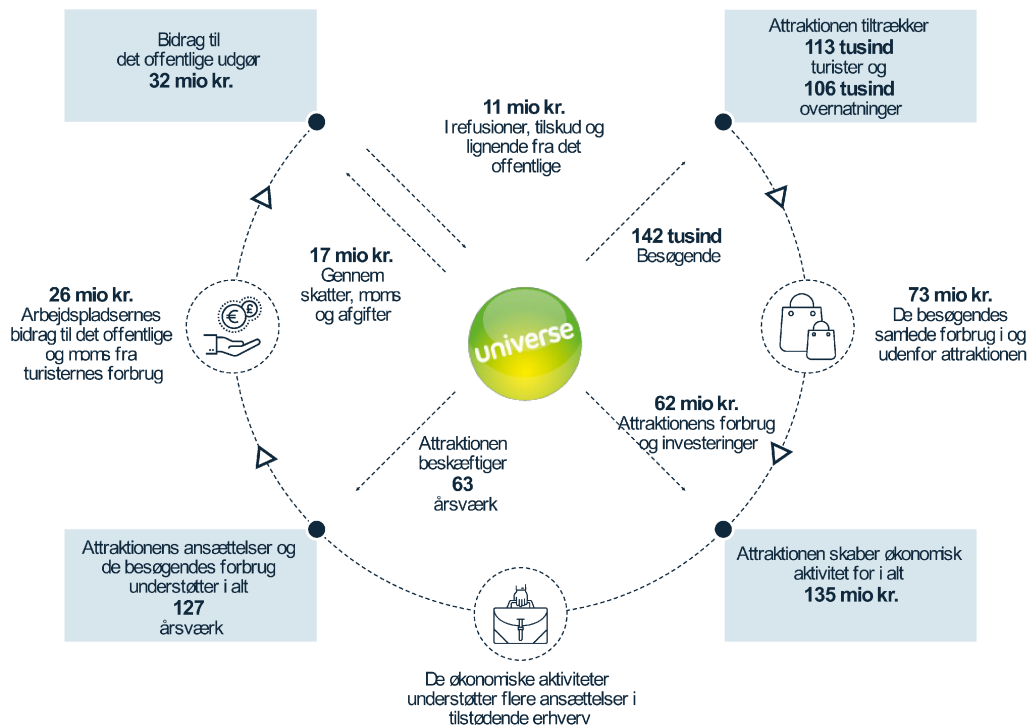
Bidrag til det offentlige udgør
**32 mio kr.**

Attraktionen tiltrækker
**113 tusind**
turister og
**106 tusind**
overnatninger

**11 mio kr.**
I refusioner, tilskud og lignende fra det offentlige

**17 mio kr.**
Gennem skatter, moms og afgifter

**142 tusind**
Besøgende

**26 mio kr.**
Arbejdspladsernes bidrag til det offentlige og moms fra turisternes forbrug

€

universe

**73 mio kr.**
De besøgendes samlede forbrug i og udenfor attraktionen

**62 mio kr.**
Attraktionens forbrug og investeringer

Attraktionen beskæftiger
**63**
årsværk

Attraktionens ansættelser og de besøgendes forbrug understøtter i alt
**127**
årsværk

Attraktionen skaber økonomisk aktivitet for i alt
**135 mio kr.**

De økonomiske aktiviteter understøtter flere ansættelser i tilstødende erhverv